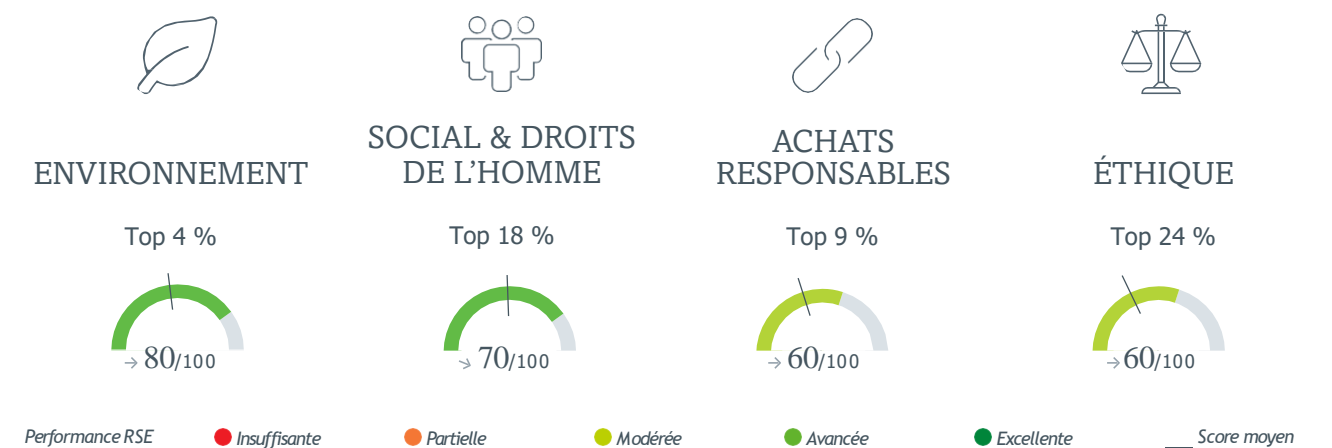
ENVIRONNEMENT

Top 4 %

→ 80/100

SOCIAL & DROITS DE L'HOMME

Top 18 %

→ 70/100

ACHATS RESPONSABLES

Top 9 %

→ 60/100

ÉTHIQUE

Top 24 %

→ 60/100

Performance RSE Insuffisante Partielle Modérée Avancée Excellente Score moyen